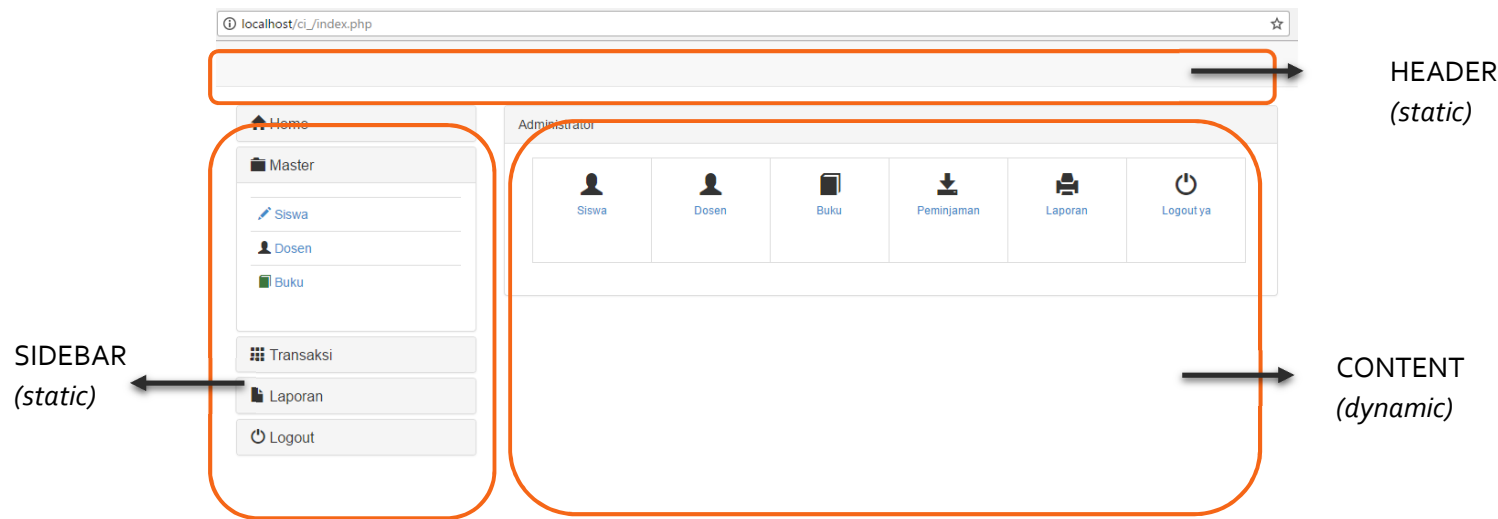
localhost/ci_/index.php

HEADER
(static)

Home

Master

Siswa

Dosen

Buku

Transaksi

Laporan

Logout

SIDEBAR
(static)

Administrator

| Siswa | Dosen | Buku | Peminjaman | Laporan | Logout ya |
|---|---|---|---|---|---|

CONTENT
(dynamic)